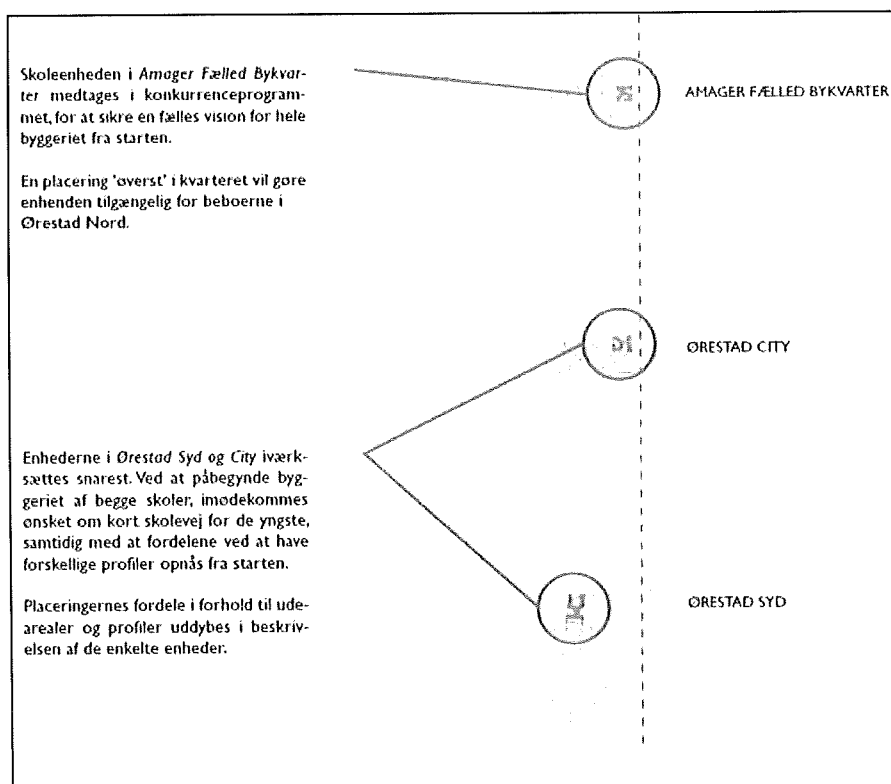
Skoleenheden i *Amager Fælled Bykvarter* medtages i konkurrenceprogrammet, for at sikre en fælles vision for hele byggeriet fra starten.

En placering 'øverst' i kvarteret vil gøre enhenden tilgængelig for beboerne i Ørestad Nord.

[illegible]

AMAGER FÆLLED BYKVARTER

D1

ØRESTAD CITY

Enhederne i *Ørestad Syd og City* iværksættes snarest. Ved at påbegynde byggeriet af begge skoler, imødekommes ønsket om kort skolevej for de yngste, samtidig med at fordelene ved at have forskellige profiler opnås fra starten.

Placeringernes fordele i forhold til udearealer og profiler uddybes i beskrivelsen af de enkelte enheder.

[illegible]

ØRESTAD SYD